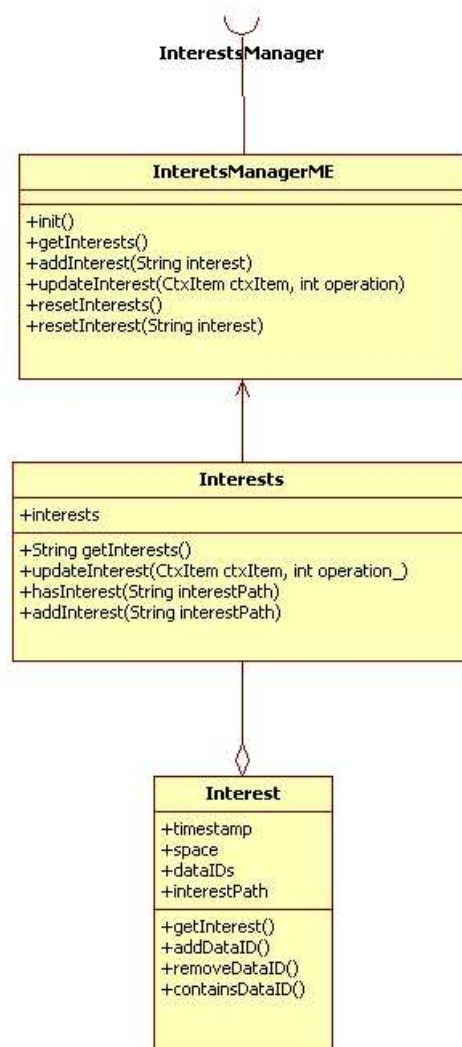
InterestsManager

InteretsManagerME

+init()
+getInterests()
+addInterest(String interest)
+updateInterest(CtxItem ctxItem, int operation)
+resetInterests()
+resetInterest(String interest)

Interests

+interests

+String getInterests()
+updateInterest(CtxItem ctxItem, int operation_)
+hasInterest(String interestPath)
+addInterest(String interestPath)

Interest

+timestamp
+space
+dataIDs
+interestPath

+getInterest()
+addDataID()
+removeDataID()
+containsDataID()